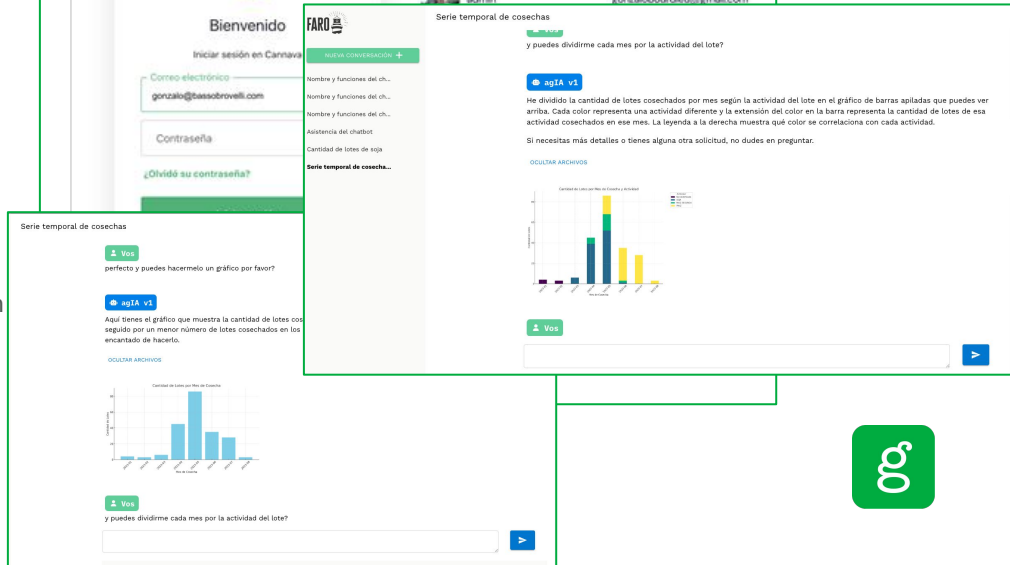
Bienvenido

Iniciar sesión en Cannava

Correo electrónico

gonzalo@bassobrovelli.com

Contraseña

¿Olvidó su contraseña?

FARO

NUEVA CONVERSACIÓN +

Nombre y funciones del ch...

Nombre y funciones del ch...

Nombre y funciones del ch...

Asistencia del chatbot

Cantidad de lotes de soja

Serie temporal de cosecha...

Serie temporal de cosechas

y puedes dividirme cada mes por la actividad del lote?

agIA v1

He dividido la cantidad de lotes cosechados por mes según la actividad del lote en el gráfico de barras apiladas que puedes ver arriba. Cada color representa una actividad diferente y la extensión del color en la barra representa la cantidad de lotes de esa actividad cosechados en ese mes. La leyenda a la derecha muestra qué color se correlaciona con cada actividad.

Si necesitas más detalles o tienes alguna otra solicitud, no dudes en preguntar.

OCULTAR ARCHIVOS

Cantidad de Lotes por Mes de Cosecha y Actividad

Vos

Serie temporal de cosechas

Vos

perfecto y puedes hacermelo un gráfico por favor?

agIA v1

Aquí tienes el gráfico que muestra la cantidad de lotes cos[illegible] seguido por un menor número de lotes cosechados en los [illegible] encantado de hacerlo.

OCULTAR ARCHIVOS

Cantidad de Lotes por Mes de Cosecha

Vos

y puedes dividirme cada mes por la actividad del lote?